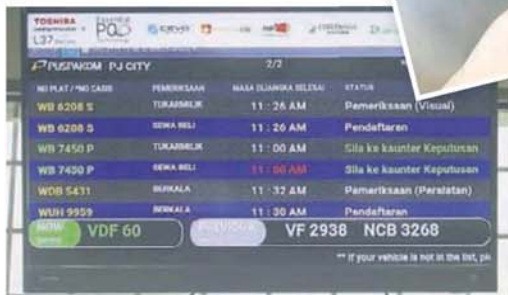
TOSHIBA
L37
PQ
CEVA
PUSPAKOM PJ CITY
2/2

| NO PLAT / NO CASIS | PEMERIKSAAN | MASA DIJANGKA SELESAI | STATUS |
|---|---|---|---|
| WB 6208 S | TUKARMILIK | 11 : 26 AM | Pemeriksaan (Visual) |
| WB 6208 S | SEWA BELI | 11 : 26 AM | Pendaftaran |
| WB 7450 P | TUKARMILIK | 11 : 00 AM | Sila ke kaunter Keputusan |
| WB 7450 P | SEWA BELI | 11 : 00 AM | Sila ke kaunter Keputusan |
| WDB 5431 | BERKALA | 11 : 32 AM | Pemeriksaan (Peralatan) |
| WUH 9959 | BERKALA | 11 : 30 AM | Pendaftaran |

NOW VDF 60
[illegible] VF 2938 NCB 3268
** If your vehicle is not in the list, pl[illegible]